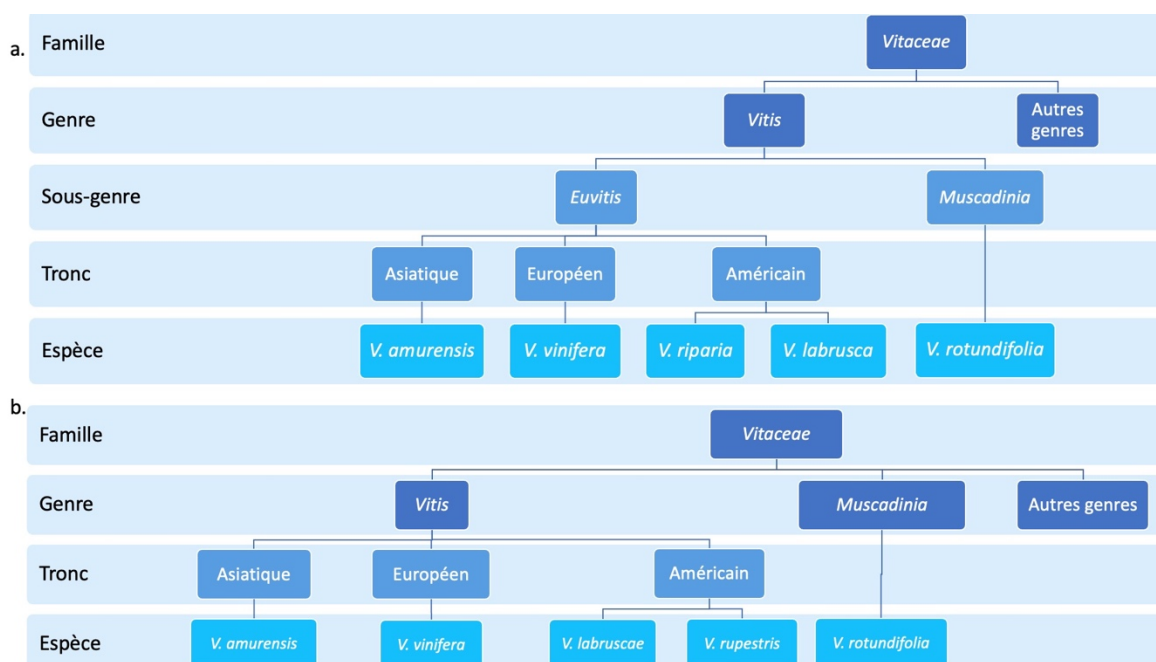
a.

Famille — *Vitaceae*

Genre — *Vitis*; Autres genres

Sous-genre — *Euvitis*; *Muscadinia*

Tronc — Asiatique; Européen; Américain

Espèce — *V. amurensis*; *V. vinifera*; *V. riparia*; *V. labrusca*; *V. rotundifolia*

b.

Famille — *Vitaceae*

Genre — *Vitis*; *Muscadinia*; Autres genres

Tronc — Asiatique; Européen; Américain

Espèce — *V. amurensis*; *V. vinifera*; *V. labruscae*; *V. rupestris*; *V. rotundifolia*